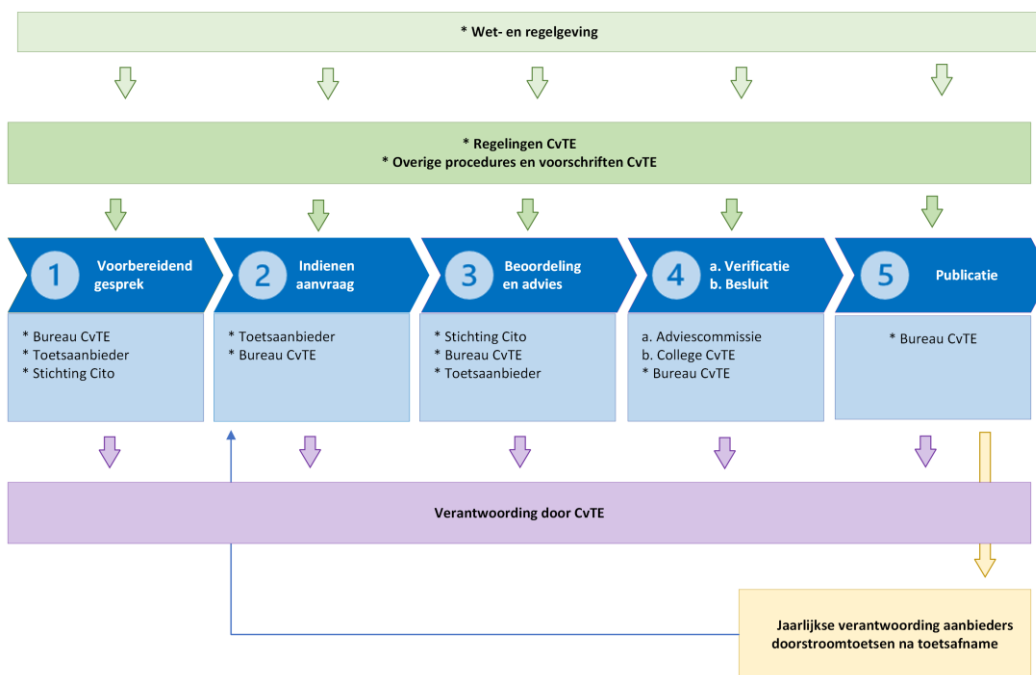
* Wet- en regelgeving

* Regelingen CvTE
* Overige procedures en voorschriften CvTE

1 Voorbereidend gesprek

* Bureau CvTE
* Toetsaanbieder
* Stichting Cito

2 Indienen aanvraag

* Toetsaanbieder
* Bureau CvTE

3 Beoordeling en advies

* Stichting Cito
* Bureau CvTE
* Toetsaanbieder

4 a. Verificatie b. Besluit

a. Adviescommissie
b. College CvTE
* Bureau CvTE

5 Publicatie

* Bureau CvTE

Verantwoording door CvTE

Jaarlijkse verantwoording aanbieders doorstroomtoetsen na toetsafname